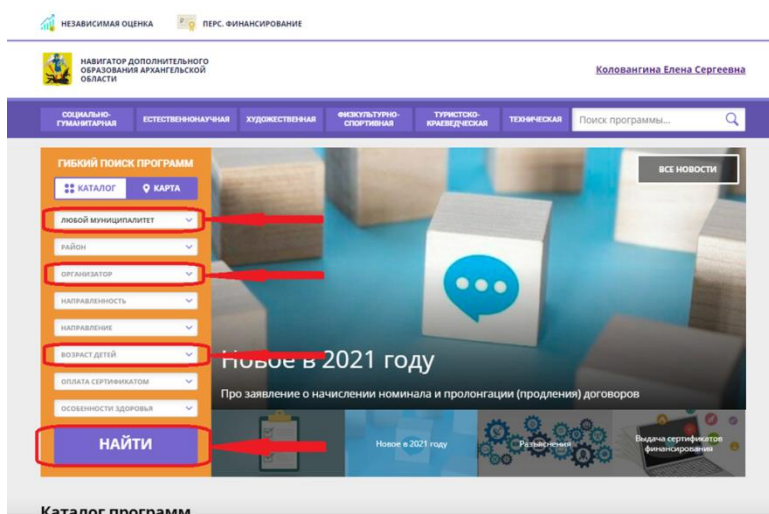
НЕЗАВИСИМАЯ ОЦЕНКА
ПЕРС. ФИНАНСИРОВАНИЕ

НАВИГАТОР ДОПОЛНИТЕЛЬНОГО ОБРАЗОВАНИЯ АРХАНГЕЛЬСКОЙ ОБЛАСТИ

Коловангина Елена Сергеевна

СОЦИАЛЬНО-ГУМАНИТАРНАЯ
ЕСТЕСТВЕННОНАУЧНАЯ
ХУДОЖЕСТВЕННАЯ
ФИЗКУЛЬТУРНО-СПОРТИВНАЯ
ТУРИСТСКО-КРАЕВЕДЧЕСКАЯ
ТЕХНИЧЕСКАЯ
Поиск программы...

ГИБКИЙ ПОИСК ПРОГРАММ
КАТАЛОГ
КАРТА
ЛЮБОЙ МУНИЦИПАЛИТЕТ
РАЙОН
ОРГАНИЗАТОР
НАПРАВЛЕННОСТЬ
НАПРАВЛЕНИЕ
ВОЗРАСТ ДЕТЕЙ
ОПЛАТА СЕРТИФИКАТОМ
ОСОБЕННОСТИ ЗДОРОВЬЯ
НАЙТИ

ВСЕ НОВОСТИ

Новое в 2021 году

Про заявление о начислении номинала и пролонгации (продления) договоров

Новое в 2021 году
Разъяснения
Выдача сертификатов финансирования

Каталог программ